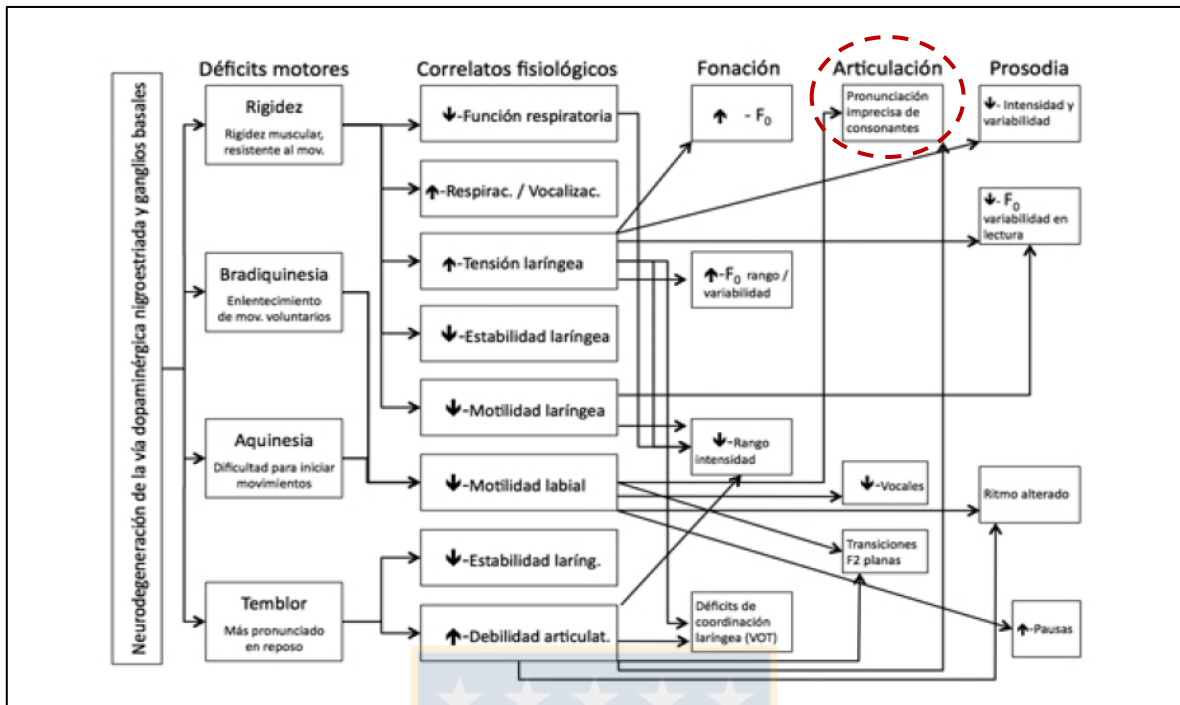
Neurodegeneración de la vía dopaminérgica nigroestriada y ganglios basales

Déficits motores

Rigidez
Rigidez muscular, resistente al mov.

Bradiquinesia
Enlentecimiento de mov. voluntarios

Aquinesia
Dificultad para iniciar movimientos

Temblor
Más pronunciado en reposo

Correlatos fisiológicos

↓-Función respiratoria

↑-Respirac. / Vocalizac.

↑-Tensión laríngea

↓-Estabilidad laríngea

↓-Motilidad laríngea

↓-Motilidad labial

↓-Estabilidad laríng.

↑-Debilidad articulat.

Fonación

↑ - $F_0$

↑-$F_0$ rango / variabilidad

↓-Rango intensidad

Déficits de coordinación laríngea (VOT)

Articulación

Pronunciación imprecisa de consonantes

↓-Vocales

Transiciones F2 planas

Prosodia

↓- Intensidad y variabilidad

↓- $F_0$ variabilidad en lectura

Ritmo alterado

↑-Pausas